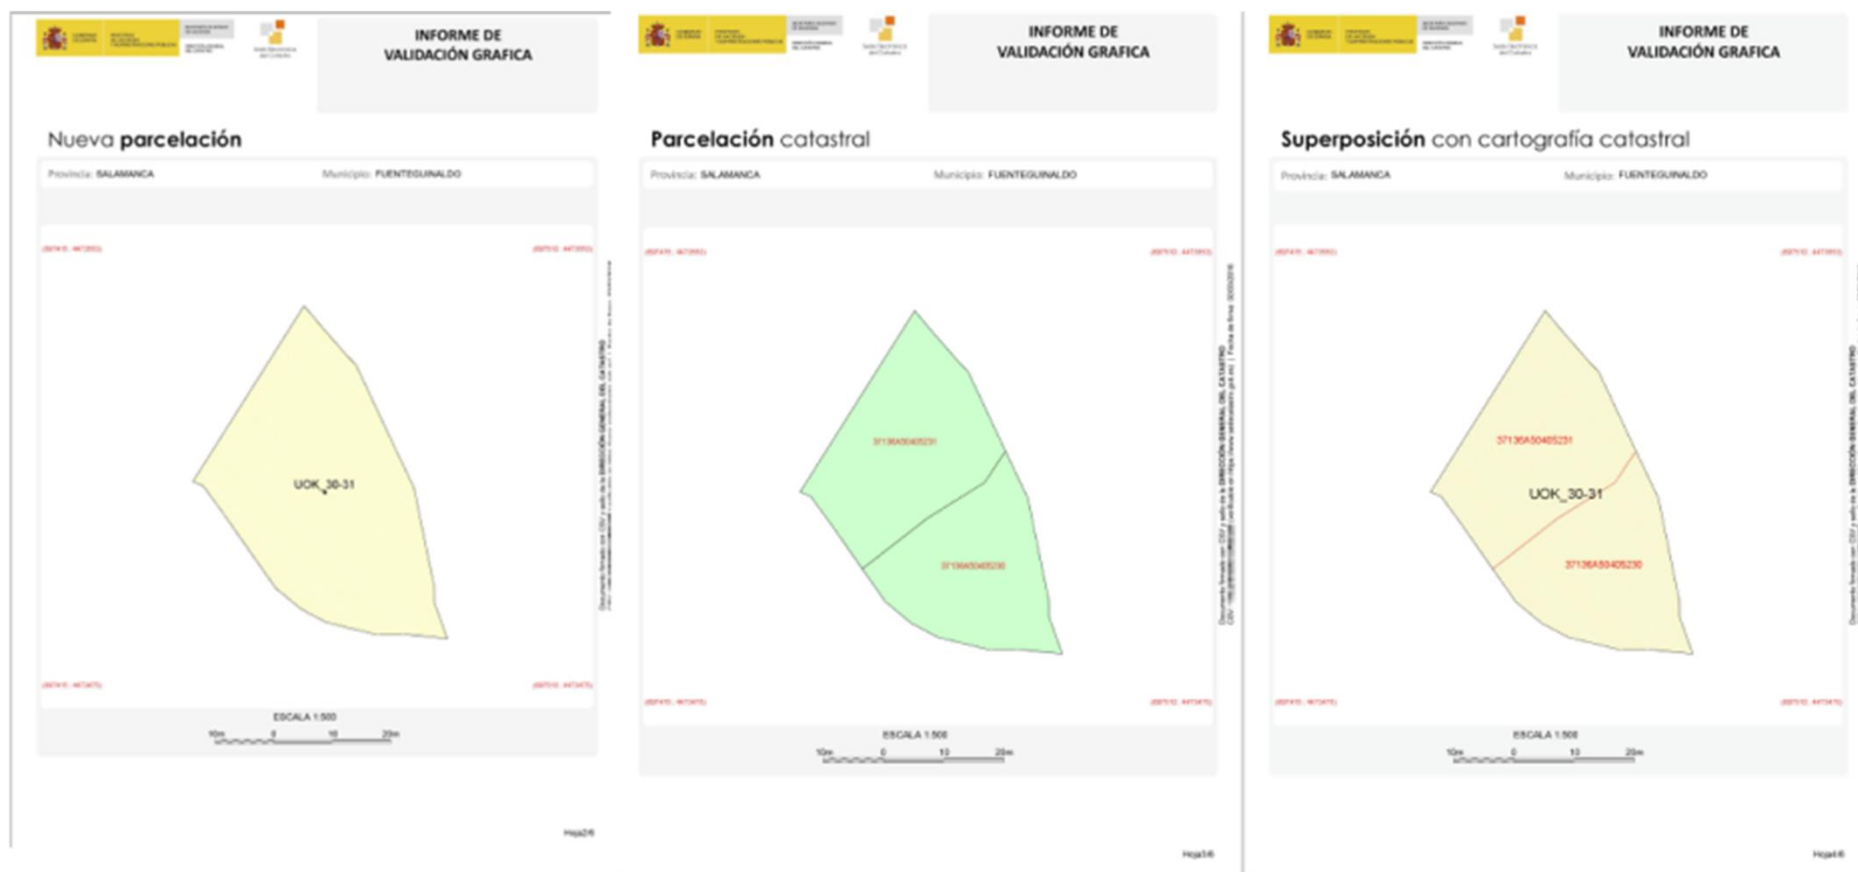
INFORME DE VALIDACIÓN GRAFICA

Nueva parcelación

Provincia: SALAMANCA Municipio: FUENTEGUINALDO

UOK_30-31

ESCALA 1:500

10m 0 10 20m

Hoja2/6

INFORME DE VALIDACIÓN GRAFICA

Parcelación catastral

Provincia: SALAMANCA Municipio: FUENTEGUINALDO

37136A50405231

37136A50405230

ESCALA 1:500

10m 0 10 20m

Hoja3/6

INFORME DE VALIDACIÓN GRAFICA

Superposición con cartografía catastral

Provincia: SALAMANCA Municipio: FUENTEGUINALDO

37136A50405231

UOK_30-31

37136A50405230

ESCALA 1:500

10m 0 10 20m

Hoja4/6